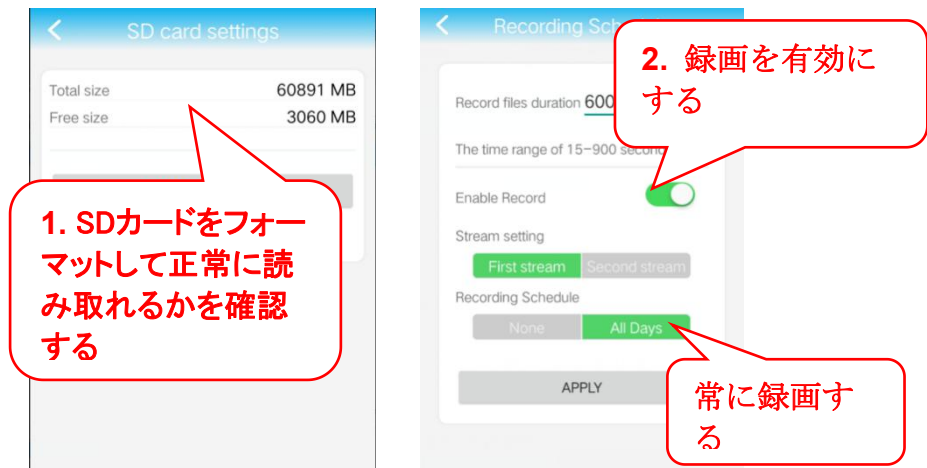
SD card settings

Total size 60891 MB
Free size 3060 MB

1. SDカードをフォーマットして正常に読み取れるかを確認する

Recording Sch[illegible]

2. 録画を有効にする

Record files duration 600

The time range of 15~900 secon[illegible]

Enable Record

Stream setting

First stream Second stream

Recording Schedule

None All Days

APPLY

常に録画する